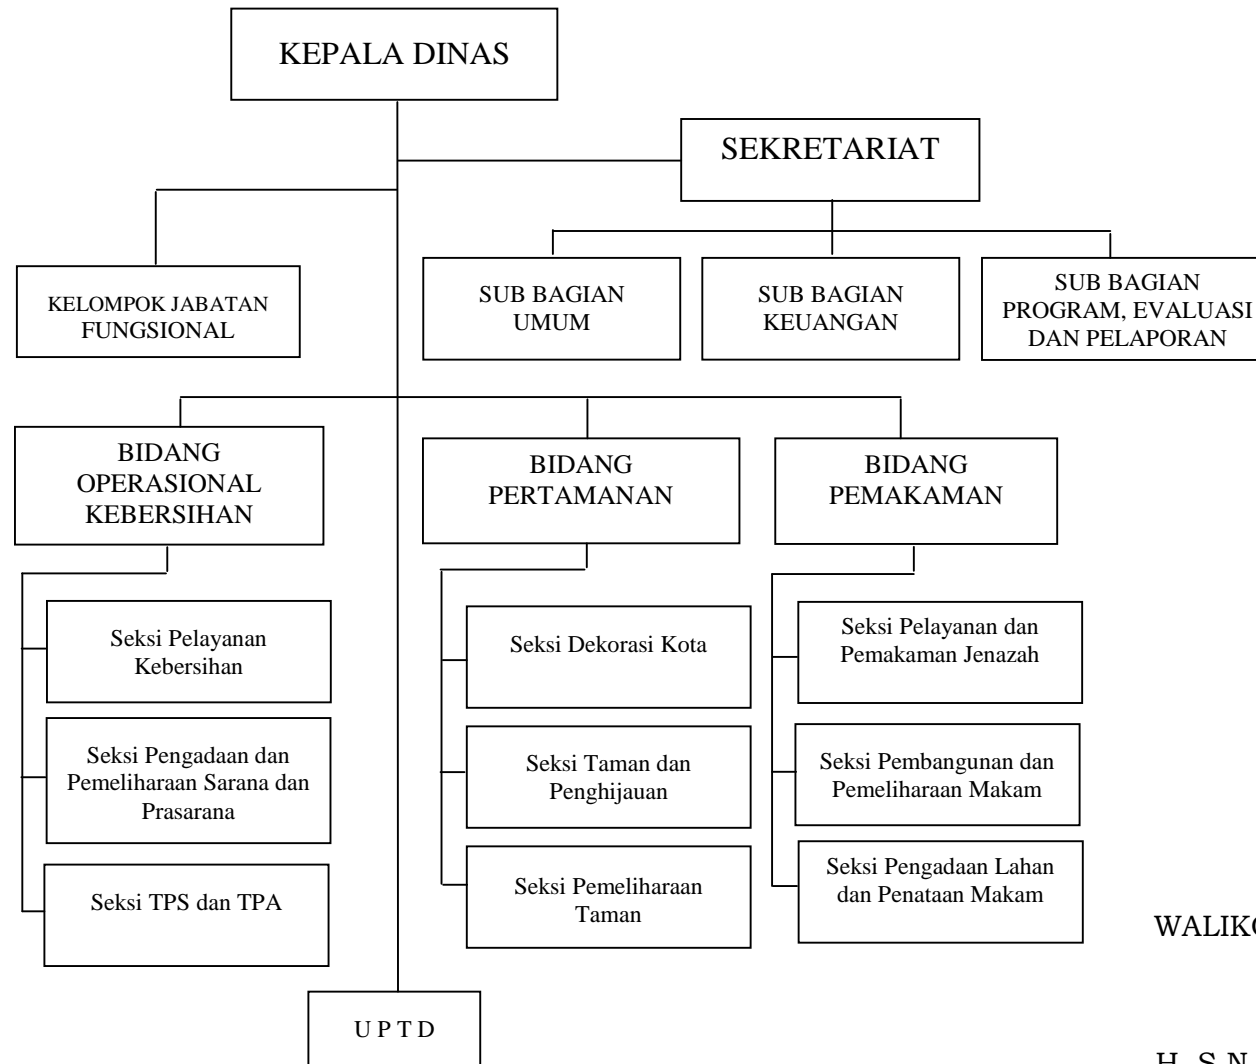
KEPALA DINAS

SEKRETARIAT

KELOMPOK JABATAN FUNGSIONAL

SUB BAGIAN UMUM

SUB BAGIAN KEUANGAN

SUB BAGIAN PROGRAM, EVALUASI DAN PELAPORAN

BIDANG OPERASIONAL KEBERSIHAN

BIDANG PERTAMANAN

BIDANG PEMAKAMAN

Seksi Pelayanan Kebersihan

Seksi Pengadaan dan Pemeliharaan Sarana dan Prasarana

Seksi TPS dan TPA

Seksi Dekorasi Kota

Seksi Taman dan Penghijauan

Seksi Pemeliharaan Taman

Seksi Pelayanan dan Pemakaman Jenazah

Seksi Pembangunan dan Pemeliharaan Makam

Seksi Pengadaan Lahan dan Penataan Makam

WALIK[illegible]

U P T D

H. S.N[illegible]